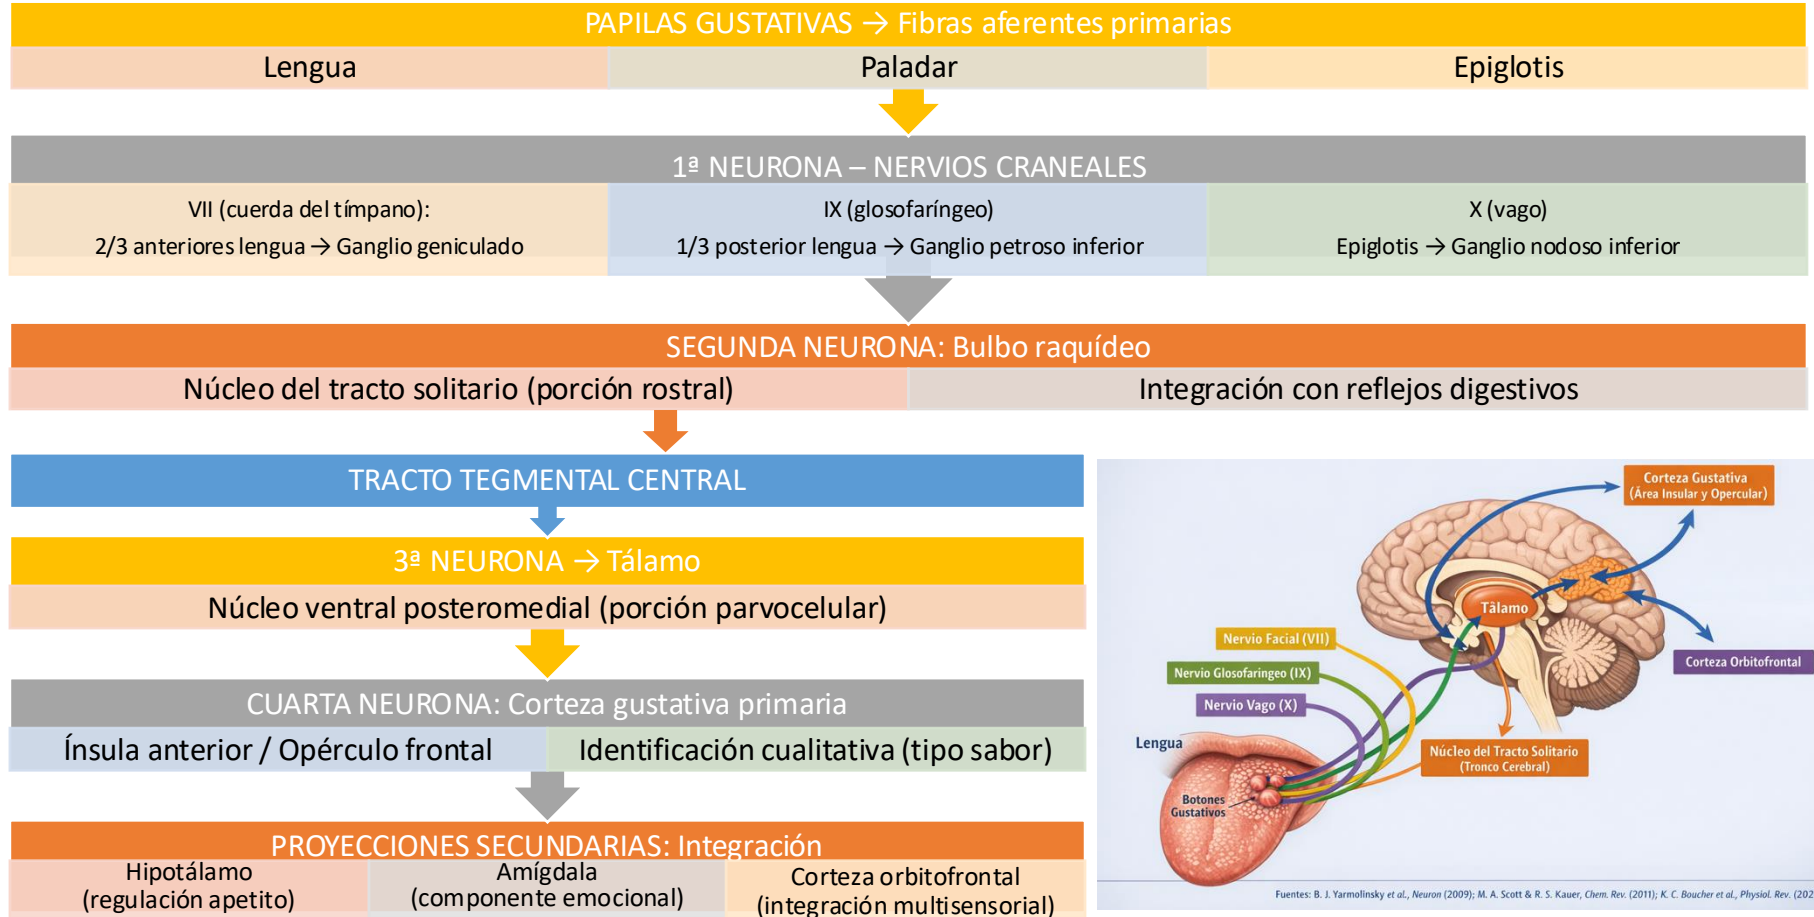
PAPILAS GUSTATIVAS → Fibras aferentes primarias

| Lengua | Paladar | Epiglotis |
|---|---|---|

1ª NEURONA – NERVIOS CRANEALES

| VII (cuerda del tímpano): 2/3 anteriores lengua → Ganglio geniculado | IX (glosofaríngeo) 1/3 posterior lengua → Ganglio petroso inferior | X (vago) Epiglotis → Ganglio nodoso inferior |
|---|---|---|

SEGUNDA NEURONA: Bulbo raquídeo

| Núcleo del tracto solitario (porción rostral) | Integración con reflejos digestivos |
|---|---|

TRACTO TEGMENTAL CENTRAL

3ª NEURONA → Tálamo

Núcleo ventral posteromedial (porción parvocelular)

CUARTA NEURONA: Corteza gustativa primaria

| Ínsula anterior / Opérculo frontal | Identificación cualitativa (tipo sabor) |
|---|---|

PROYECCIONES SECUNDARIAS: Integración

| Hipotálamo (regulación apetito) | Amígdala (componente emocional) | Corteza orbitofrontal (integración multisensorial) |
|---|---|---|

Corteza Gustativa (Área Insular y Opercular)

Tálamo

Nervio Facial (VII)

Nervio Glosofaringeo (IX)

Nervio Vago (X)

Corteza Orbitofrontal

Lengua

Núcleo del Tracto Solitario (Tronco Cerebral)

Botones Gustativos

Fuentes: B. J. Yarmolinsky et al., Neuron (2009); M. A. Scott & R. S. Kauer, Chem. Rev. (2011); K. C. Boucher et al., Physiol. Rev. (202